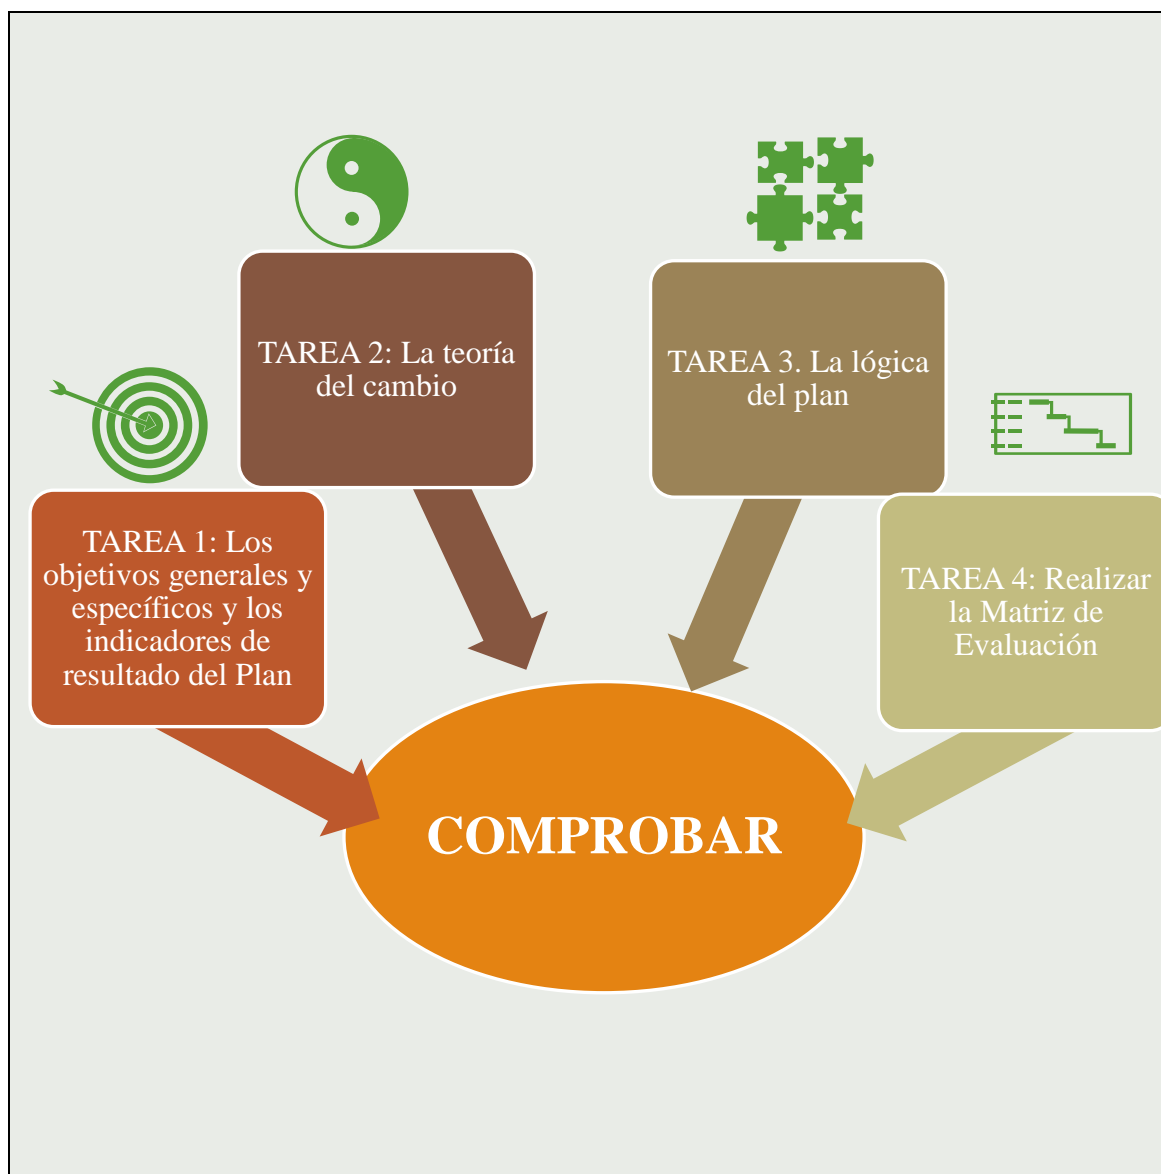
TAREA 2: La teoría del cambio

TAREA 3. La lógica del plan

TAREA 1: Los objetivos generales y específicos y los indicadores de resultado del Plan

TAREA 4: Realizar la Matriz de Evaluación

COMPROBAR